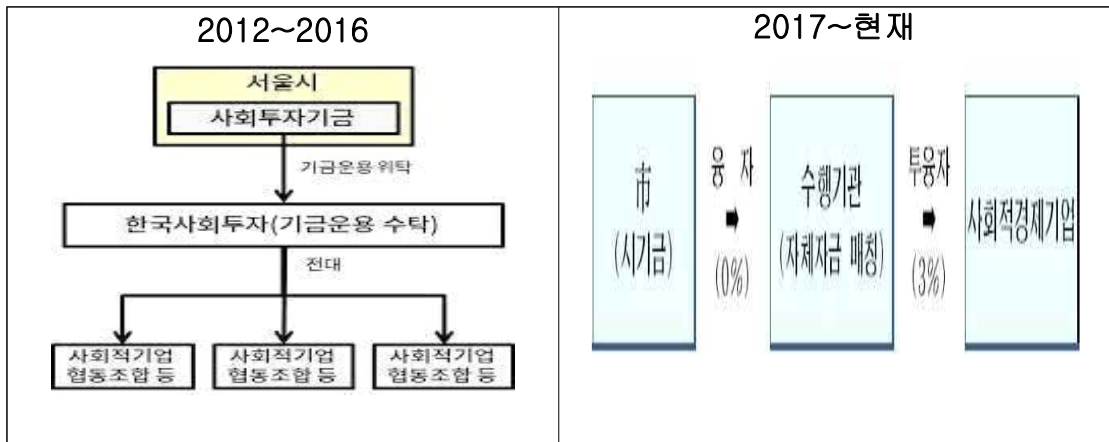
| 2012~2016 | 2017~현재 |
|---|---|
| 서울시<br>사회투자기금<br>기금운용 위탁<br>한국사회투자(기금운용 수탁)<br>전대<br>사회적기업 협동조합 등<br>사회적기업 협동조합 등<br>사회적기업 협동조합 등 | 市 (시기금)<br>융 자 (0%)<br>수행기관 (자체자금 매칭)<br>투융자 (3%)<br>사회적경제기업 |